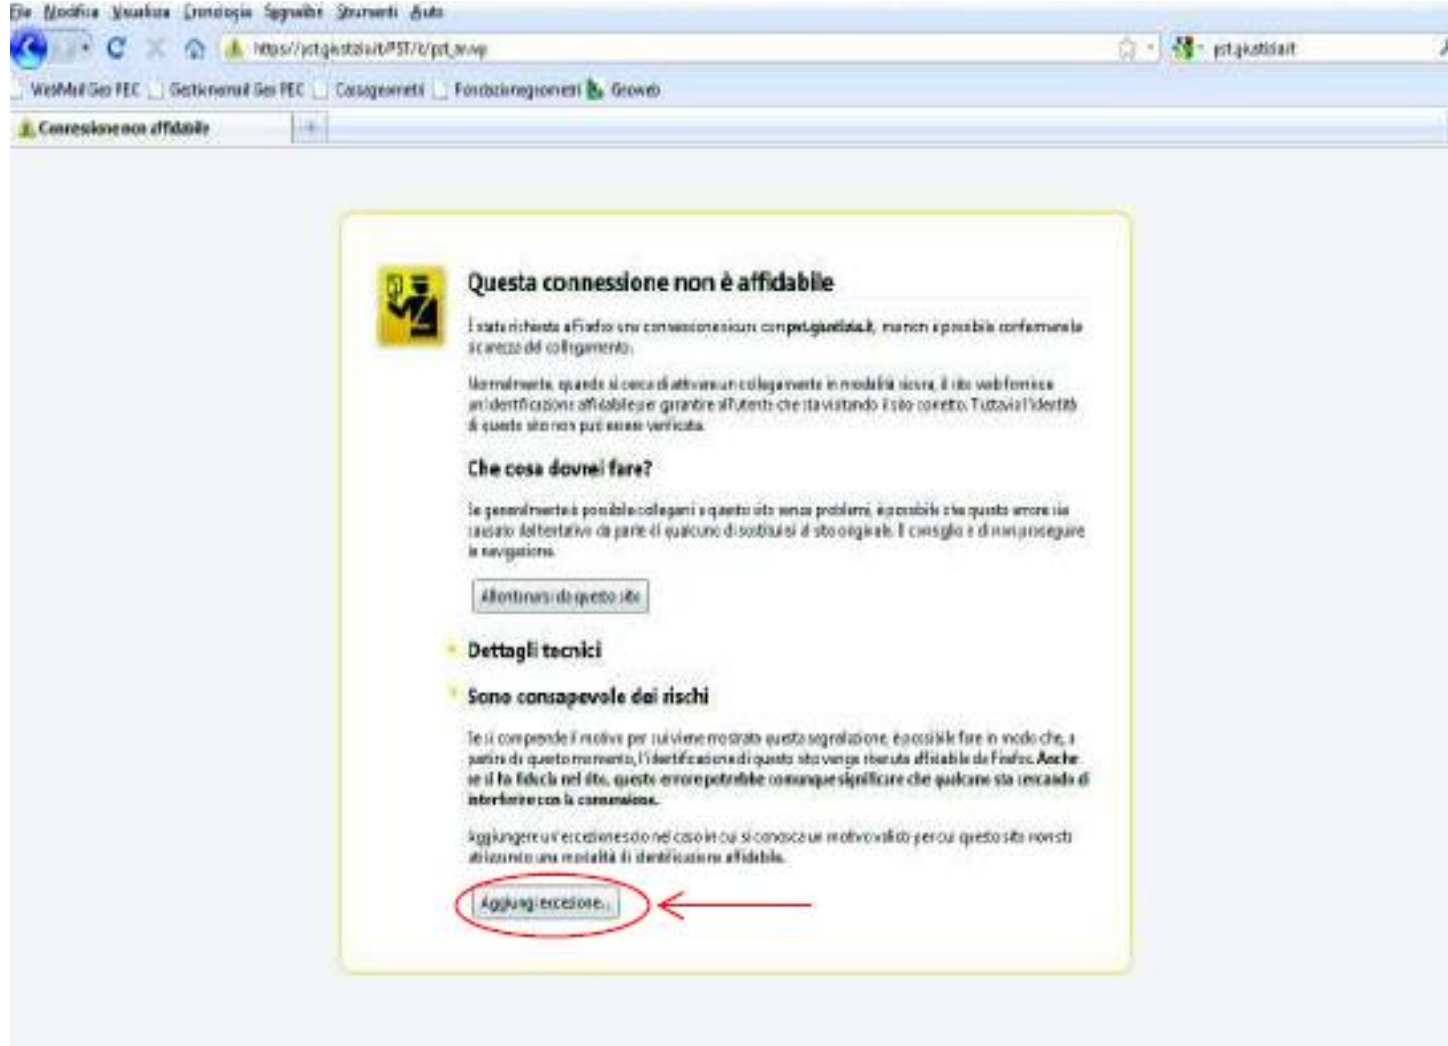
File Modifica Visualizza Cronologia Segnalibri Strumenti Aiuto

https://pst.giustizia.it/PST/it/pst_avvp

pst.giustizia.it

WebMail Geo PEC | Gestionemail Geo PEC | Cassageometri | Fondazionegeometri | Geoweb

Connessione non affidabile

Questa connessione non è affidabile

È stato richiesto a Firefox una connessione sicura con pst.giustizia.it, ma non è possibile confermare la sicurezza del collegamento.

Normalmente, quando si cerca di attivare un collegamento in modalità sicura, il sito web fornisce un'identificazione affidabile per garantire all'utente che sta visitando il sito corretto. Tuttavia l'identità di questo sito non può essere verificata.

Che cosa dovrei fare?

Se generalmente è possibile collegarsi a questo sito senza problemi, è possibile che questo errore sia causato dal tentativo da parte di qualcuno di sostituirsi al sito originale. Il consiglio è di non proseguire la navigazione.

Allontanarsi da questo sito

Dettagli tecnici

Sono consapevole dei rischi

Se si comprende il motivo per cui viene mostrata questa segnalazione, è possibile fare in modo che, a partire da questo momento, l'identificazione di questo sito venga ritenuta affidabile da Firefox. Anche se si ha fiducia nel sito, questo errore potrebbe comunque significare che qualcuno sta cercando di interferire con la connessione.

Aggiungere un'eccezione solo nel caso in cui si conosca un motivo valido per cui questo sito non sta utilizzando una modalità di identificazione affidabile.

Aggiungi eccezione...